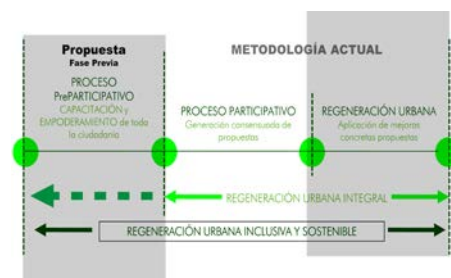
Propuesta
Fase Previa

METODOLOGÍA ACTUAL

PROCESO
PrePARTICIPATIVO
CAPACITACIÓN y
EMPODERAMIENTO de toda
la ciudadanía

PROCESO PARTICIPATIVO
Generación consensuada de
propuestas

REGENERACIÓN URBANA
Aplicación de mejoras
concretas propuestas

REGENERACIÓN URBANA INTEGRAL

REGENERACIÓN URBANA INCLUSIVA Y SOSTENIBLE